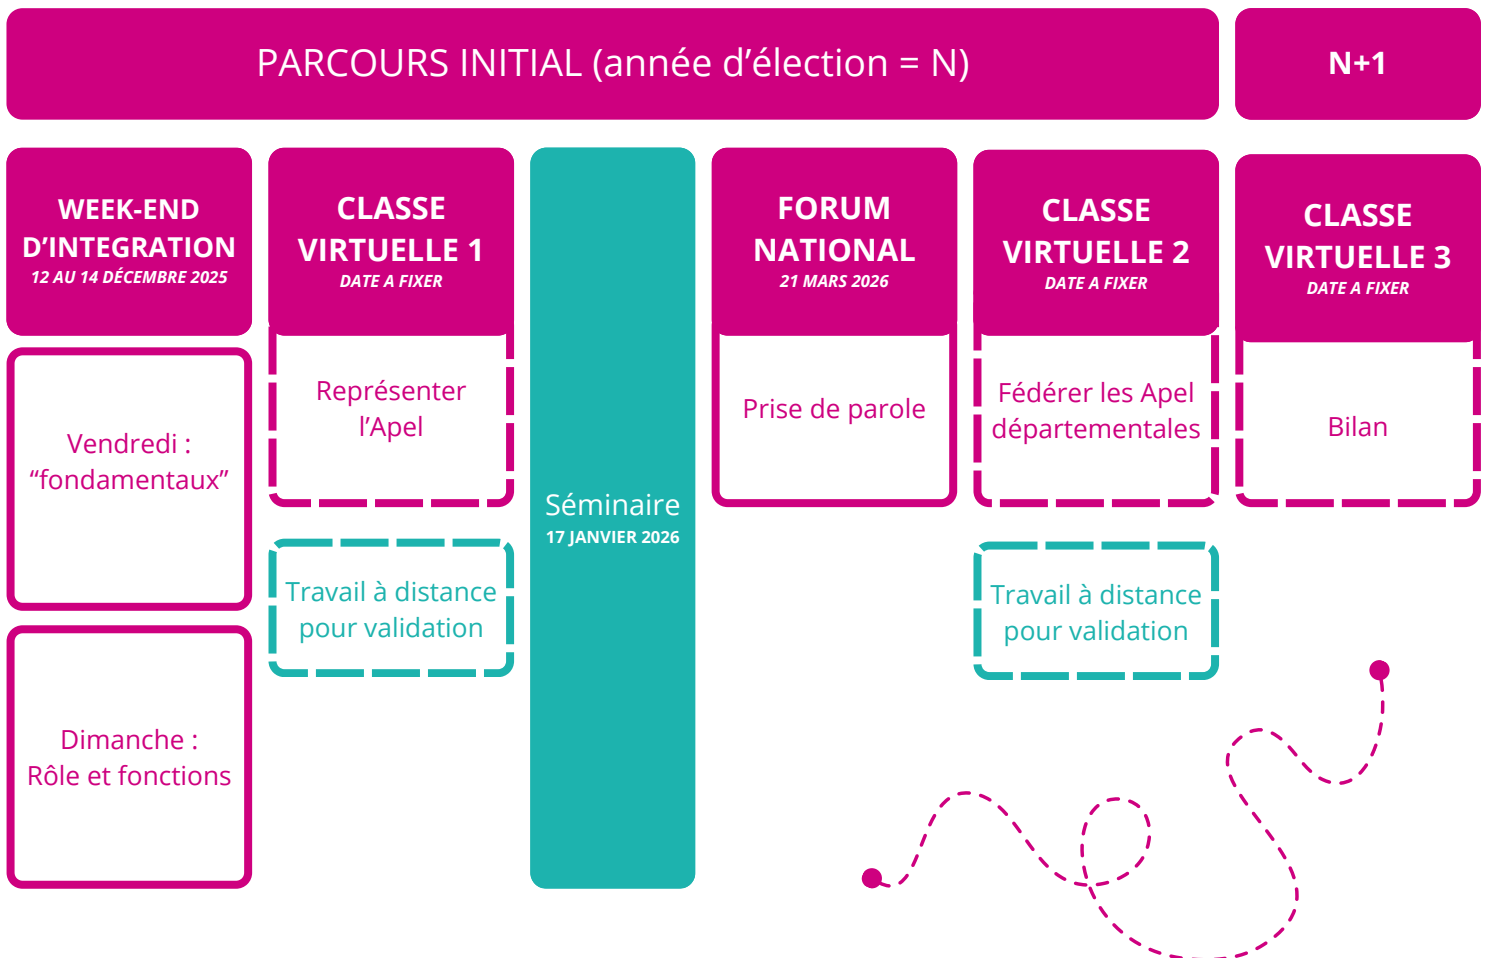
PARCOURS INITIAL (année d'élection = N)

N+1

WEEK-END D'INTEGRATION
12 AU 14 DÉCEMBRE 2025

Vendredi : "fondamentaux"

Dimanche : Rôle et fonctions

CLASSE VIRTUELLE 1
DATE A FIXER

Représenter l'Apel

Travail à distance pour validation

Séminaire
17 JANVIER 2026

FORUM NATIONAL
21 MARS 2026

Prise de parole

CLASSE VIRTUELLE 2
DATE A FIXER

Fédérer les Apel départementales

Travail à distance pour validation

CLASSE VIRTUELLE 3
DATE A FIXER

Bilan